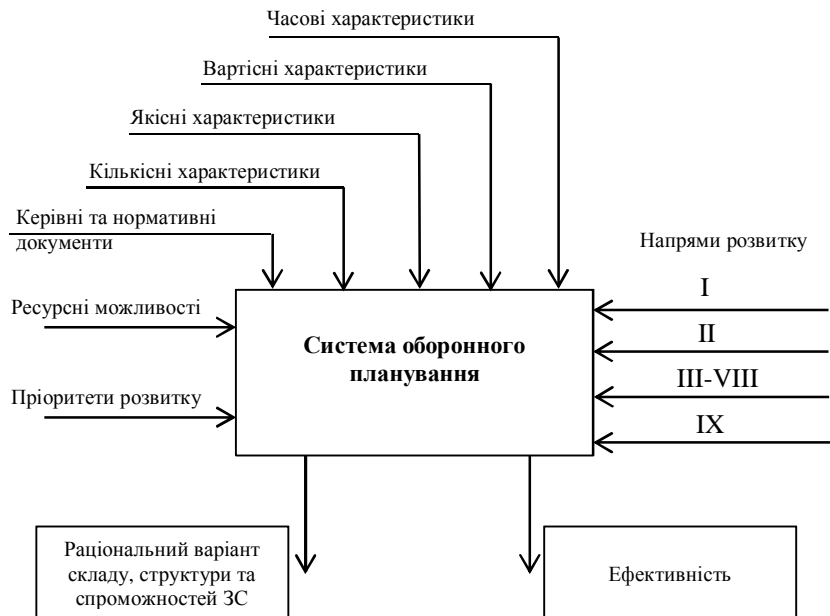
Часові характеристики

Вартісні характеристики

Якісні характеристики

Кількісні характеристики

Керівні та нормативні документи

Напрями розвитку

Ресурсні можливості

Пріоритети розвитку

Система оборонного планування

I

II

III-VIII

IX

Раціональний варіант складу, структури та спроможностей ЗС

Ефективність